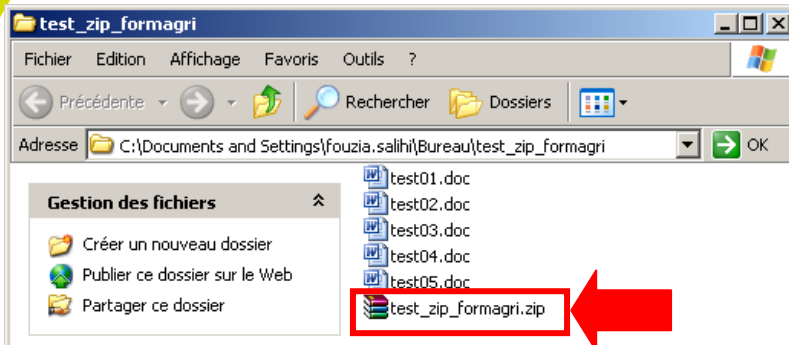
test_zip_formagri

Fichier Edition Affichage Favoris Outils ?

Précédente Rechercher Dossiers

Adresse C:\Documents and Settings\fouzia.salihi\Bureau\test_zip_formagri OK

Gestion des fichiers

Créer un nouveau dossier

Publier ce dossier sur le Web

Partager ce dossier

test01.doc
test02.doc
test03.doc
test04.doc
test05.doc
test_zip_formagri.zip